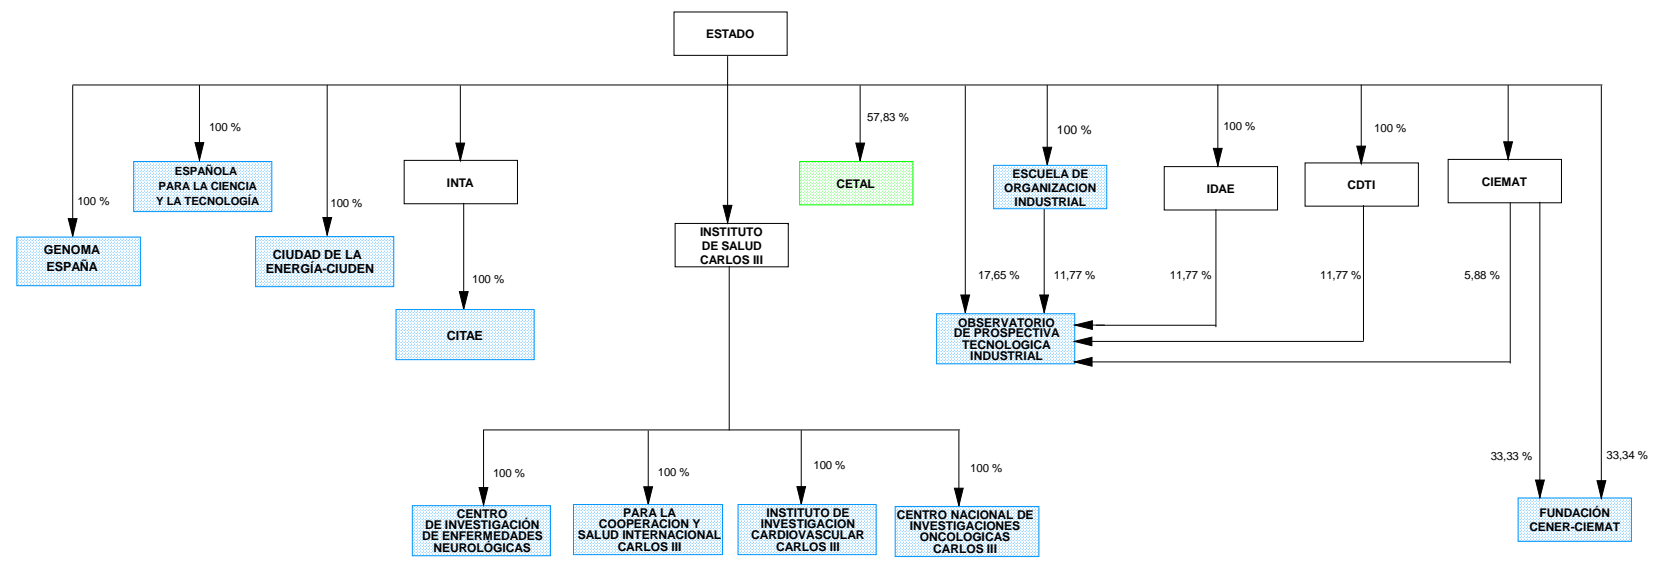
ESTADO

100 %
GENOMA ESPAÑA

100 %
ESPAÑOLA PARA LA CIENCIA Y LA TECNOLOGÍA

100 %
CIUDAD DE LA ENERGÍA-CIUDEN

INTA
100 %
CITAE

INSTITUTO DE SALUD CARLOS III

57,83 %
CETAL

100 %
ESCUELA DE ORGANIZACION INDUSTRIAL

100 %
IDAE

100 %
CDTI

CIEMAT

17,65 %
11,77 %
11,77 %
11,77 %
5,88 %

OBSERVATORIO DE PROSPECTIVA TECNOLOGICA INDUSTRIAL

100 %
CENTRO DE INVESTIGACIÓN DE ENFERMEDADES NEUROLÓGICAS

100 %
PARA LA COOPERACION Y SALUD INTERNACIONAL CARLOS III

100 %
INSTITUTO DE INVESTIGACION CARDIOVASCULAR CARLOS III

100 %
CENTRO NACIONAL DE INVESTIGACIONES ONCOLOGICAS CARLOS III

33,33 %
33,34 %
FUNDACIÓN CENER-CIEMAT